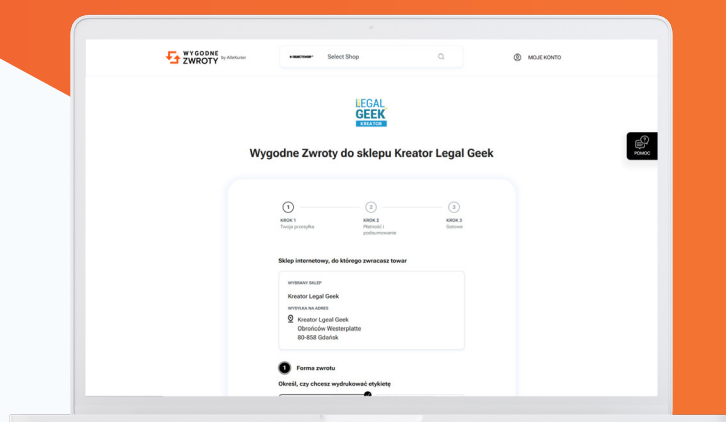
WYGODNE ZWROTY by Allekurier

Select Shop

MOJE KONTO

LEGAL GEEK KREATOR

POMOC

Wygodne Zwroty do sklepu Kreator Legal Geek

1 KROK 1 Twoja przesyłka

2 KROK 2 Metody i podsumowanie

3 KROK 3 Gotowe

Sklep internetowy, do którego zwracasz towar

WYBRANY SKLEP

Kreator Legal Geek

WYSYŁKA NA ADRES

Kreator Lgeal Geek
Obrońców Westerplatte
80-858 Gdańsk

1 Forma zwrotu

Określ, czy chcesz wydrukować etykietę